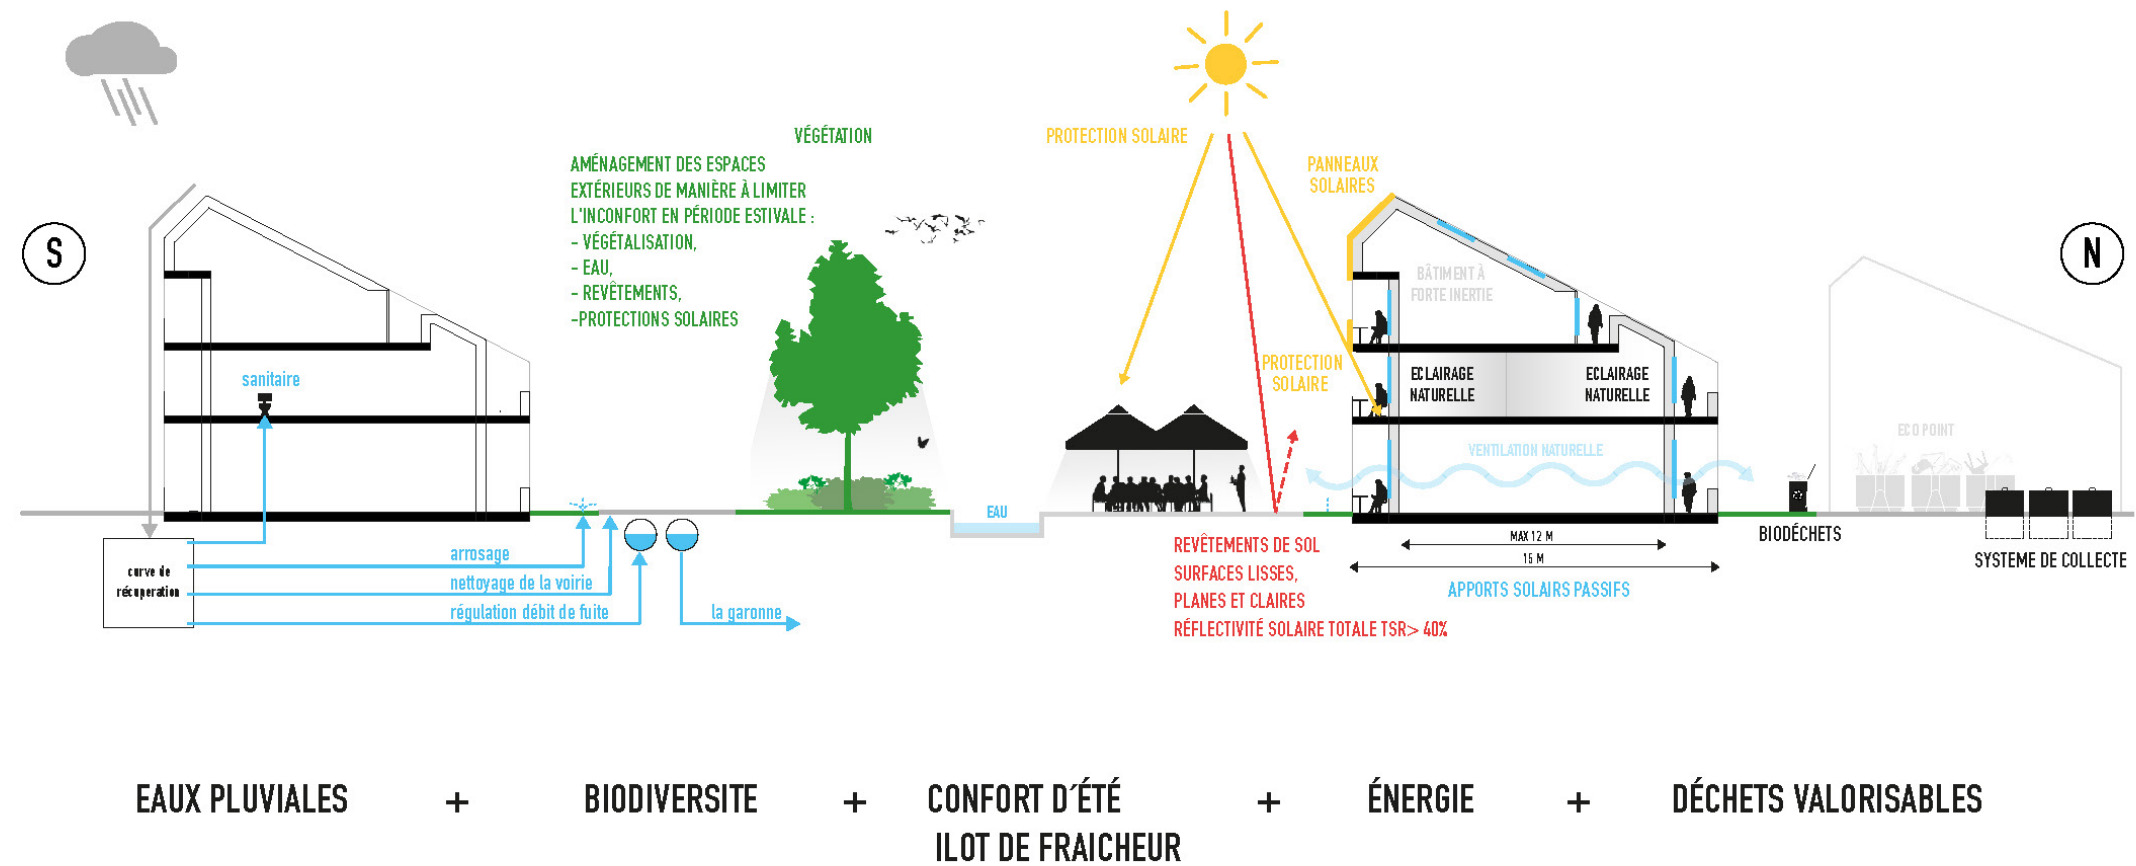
S

N

VÉGÉTATION

AMÉNAGEMENT DES ESPACES EXTÉRIEURS DE MANIÈRE À LIMITER L'INCONFORT EN PÉRIODE ESTIVALE :
- VÉGÉTALISATION,
- EAU,
- REVÊTEMENTS,
-PROTECTIONS SOLAIRES

PROTECTION SOLAIRE

PANNEAUX SOLAIRES

BÂTIMENT À FORTE INERTIE

PROTECTION SOLAIRE

ECLAIRAGE NATURELLE

ECLAIRAGE NATURELLE

VENTILATION NATURELLE

ECO POINT

sanitaire

EAU

curve de récuperation

arrosage

nettoyage de la voirie

régulation débit de fuite

la garonne

REVÊTEMENTS DE SOL
SURFACES LISSES,
PLANES ET CLAIRES
RÉFLECTIVITÉ SOLAIRE TOTALE TSR> 40%

MAX 12 M

15 M

APPORTS SOLAIRS PASSIFS

BIODÉCHETS

SYSTEME DE COLLECTE

EAUX PLUVIALES + BIODIVERSITE + CONFORT D'ÉTÉ ILOT DE FRAICHEUR + ÉNERGIE + DÉCHETS VALORISABLES